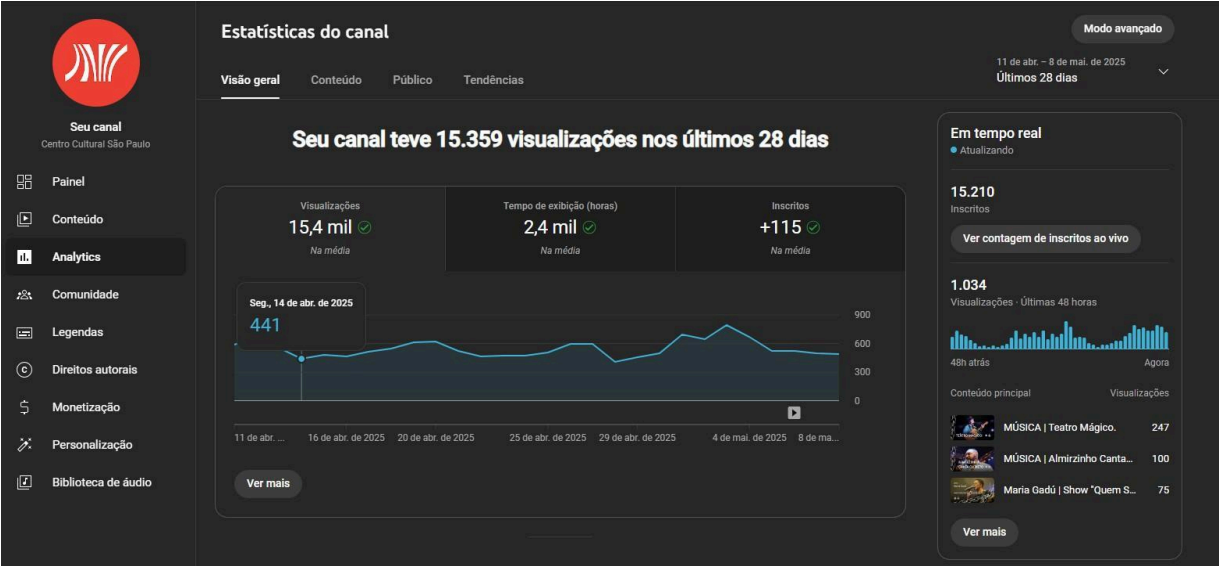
Seu canal
Centro Cultural São Paulo

Painel
Conteúdo
Analytics
Comunidade
Legendas
Direitos autorais
Monetização
Personalização
Biblioteca de áudio

Estatísticas do canal

Modo avançado

Visão geral Conteúdo Público Tendências

11 de abr. – 8 de mai. de 2025
Últimos 28 dias

Seu canal teve 15.359 visualizações nos últimos 28 dias

| Visualizações | Tempo de exibição (horas) | Inscritos |
|---|---|---|
| 15,4 mil | 2,4 mil | +115 |
| Na média | Na média | Na média |

Seg., 14 de abr. de 2025
441

900
600
300
0

11 de abr. ... 16 de abr. de 2025 20 de abr. de 2025 25 de abr. de 2025 29 de abr. de 2025 4 de mai. de 2025 8 de ma...

Ver mais

Em tempo real
Atualizando

15.210
Inscritos

Ver contagem de inscritos ao vivo

1.034
Visualizações · Últimas 48 horas

48h atrás Agora

Conteúdo principal Visualizações

MÚSICA | Teatro Mágico. 247
MÚSICA | Almirzinho Canta... 100
Maria Gadú | Show "Quem S... 75

Ver mais